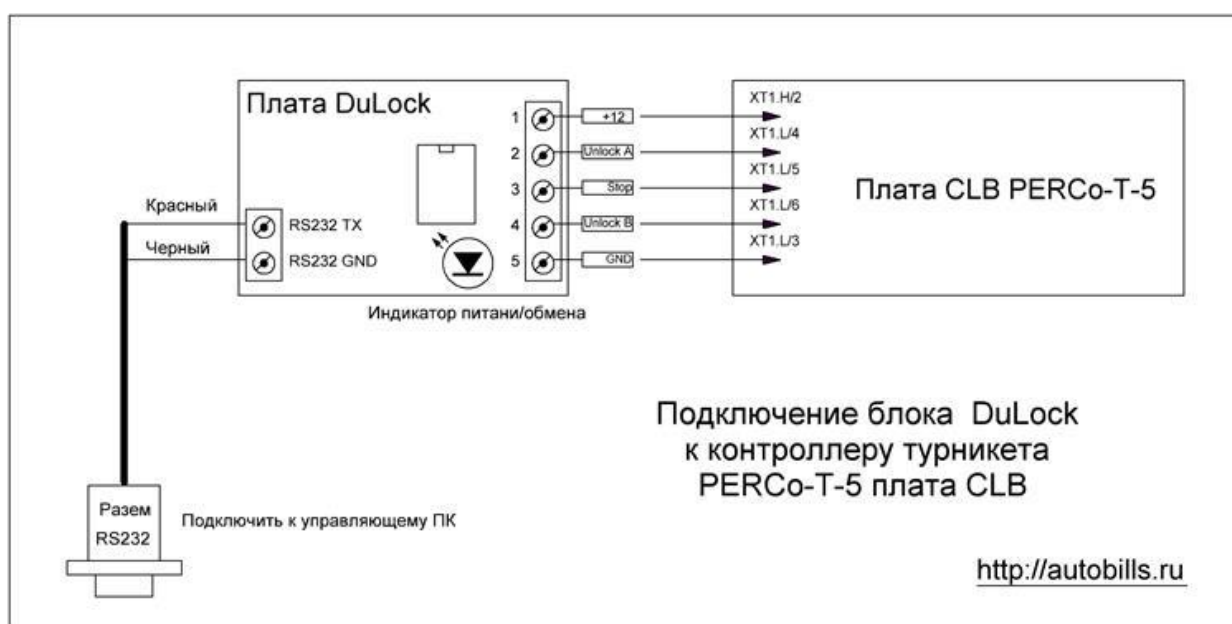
Плата DuLock

Красный
RS232 TX
Черный
RS232 GND

1 +12
2 Unlock A
3 Stop
4 Unlock B
5 GND

Индикатор питани/обмена

XT1.H/2
XT1.L/4
XT1.L/5
XT1.L/6
XT1.L/3

Плата CLB PERCo-T-5

Подключение блока DuLock к контроллеру турникета PERCo-T-5 плата CLB

Разем RS232

Подключить к управляющему ПК

http://autobills.ru